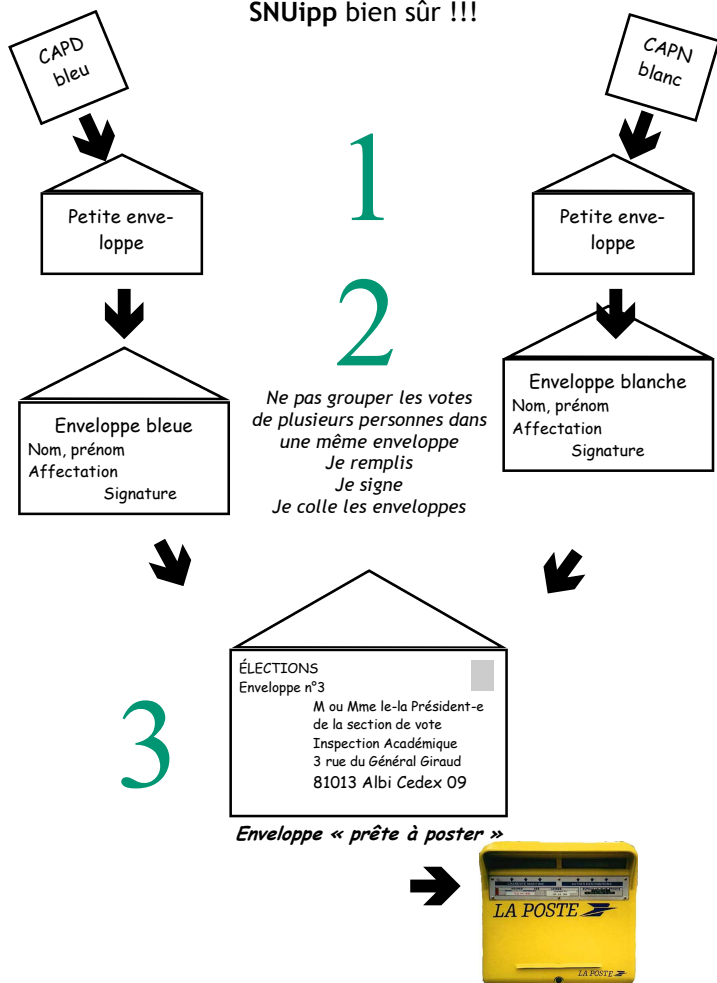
**SNUipp** bien sûr !!!

CAPD bleu

CAPN blanc

1

Petite enveloppe

Petite enveloppe

2

Enveloppe bleue
Nom, prénom
Affectation
Signature

*Ne pas grouper les votes de plusieurs personnes dans une même enveloppe*
*Je remplis*
*Je signe*
*Je colle les enveloppes*

Enveloppe blanche
Nom, prénom
Affectation
Signature

3

ÉLECTIONS
Enveloppe n°3
M ou Mme le-la Président-e
de la section de vote
Inspection Académique
3 rue du Général Giraud
81013 Albi Cedex 09

***Enveloppe « prête à poster »***

LA POSTE

LA POSTE